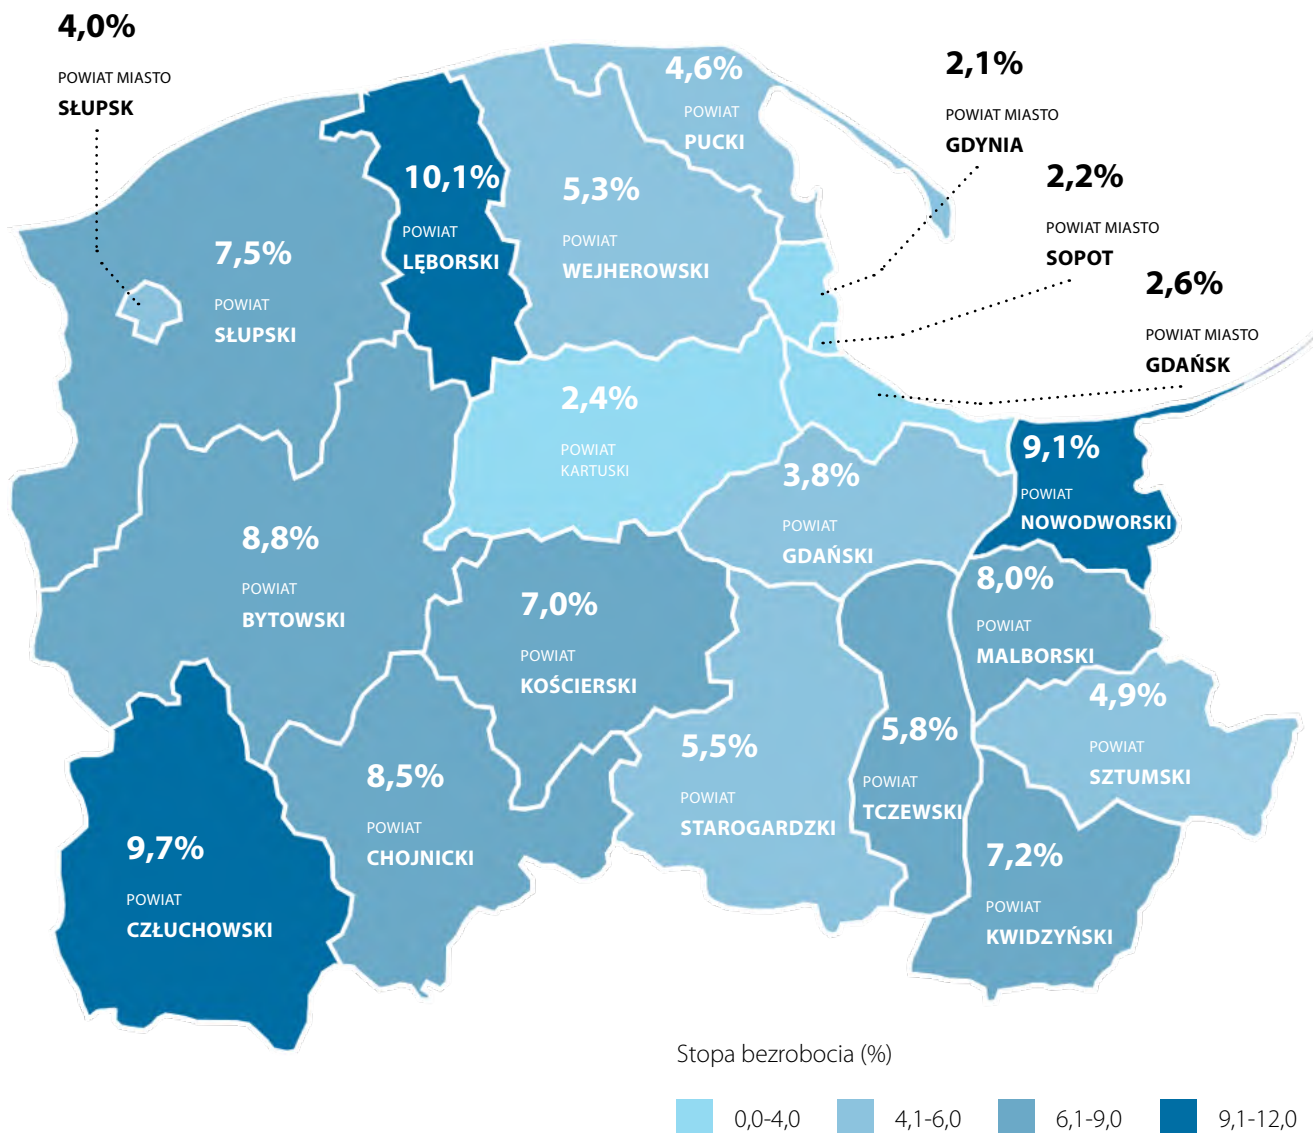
4,0%
POWIAT MIASTO
SŁUPSK

4,6%
POWIAT
PUCKI

2,1%
POWIAT MIASTO
GDYNIA

2,2%
POWIAT MIASTO
SOPOT

2,6%
POWIAT MIASTO
GDAŃSK

10,1%
POWIAT
LĘBORSKI

5,3%
POWIAT
WEJHEROWSKI

7,5%
POWIAT
SŁUPSKI

2,4%
POWIAT
KARTUSKI

3,8%
POWIAT
GDAŃSKI

9,1%
POWIAT
NOWODWORSKI

8,8%
POWIAT
BYTOWSKI

7,0%
POWIAT
KOŚCIERSKI

8,0%
POWIAT
MALBORSKI

4,9%
POWIAT
SZTUMSKI

5,8%
POWIAT
TCZEWSKI

5,5%
POWIAT
STAROGARDZKI

8,5%
POWIAT
CHOJNICKI

9,7%
POWIAT
CZŁUCHOWSKI

7,2%
POWIAT
KWIDZYŃSKI

Stopa bezrobocia (%)

0,0-4,0
4,1-6,0
6,1-9,0
9,1-12,0